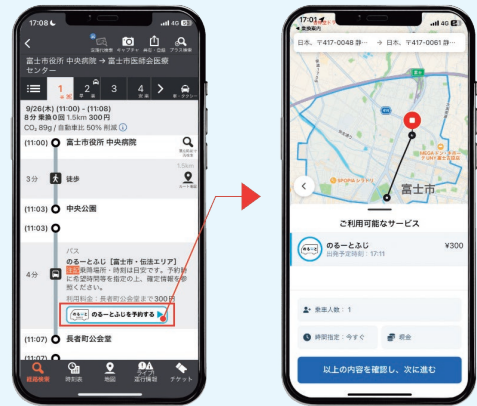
17:08 4G

富士市役所 中央病院 → 富士市医師会医療センター

1 2 3 4

9/26(木) (11:00 - 11:08)
8分 乗換0回 1.5km 300円
$CO_2$ 89g / 自動車比 50% 削減

(11:00) 富士市役所 中央病院

3分 徒歩

(11:03) 中央公園

バス
のるーとふじ【富士市・伝法エリア】
乗車場所・時刻は目安です。予約時に希望時間等を指定の上、確定情報を確認ください。
利用料金：長者町公会堂まで300円

4分

のるーとふじを予約する

(11:07) 長者町公会堂

(11:07)

経路検索 時刻表 地図 運行情報 チケット

17:01 4G

日本、〒417-0048 静... 日本、〒417-0061 静...

富士市

ご利用可能なサービス

のるーとふじ
出発予定時刻：17:11
¥300

乗車人数：1

時間指定：今すぐ

総合

以上の内容を確認し、次に進む